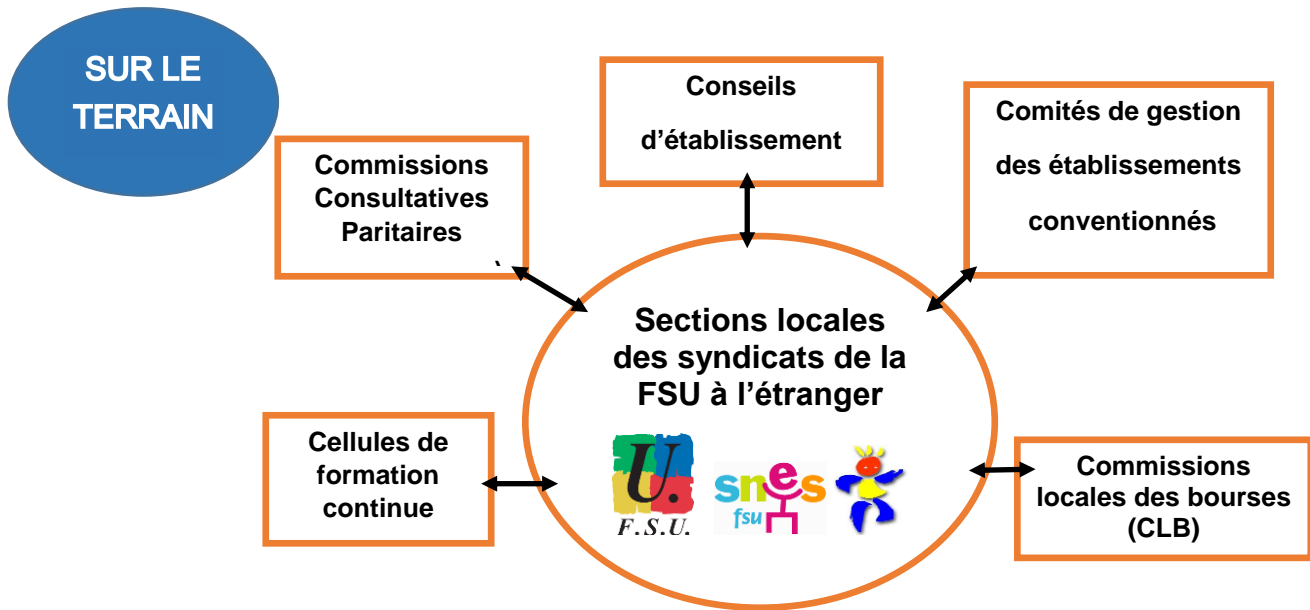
SUR LE TERRAIN

Conseils d’établissement

Comités de gestion des établissements conventionnés

Commissions Consultatives Paritaires

`

Sections locales des syndicats de la FSU à l’étranger

U.
F.S.U.

snes
fsu

Cellules de formation continue

Commissions locales des bourses (CLB)